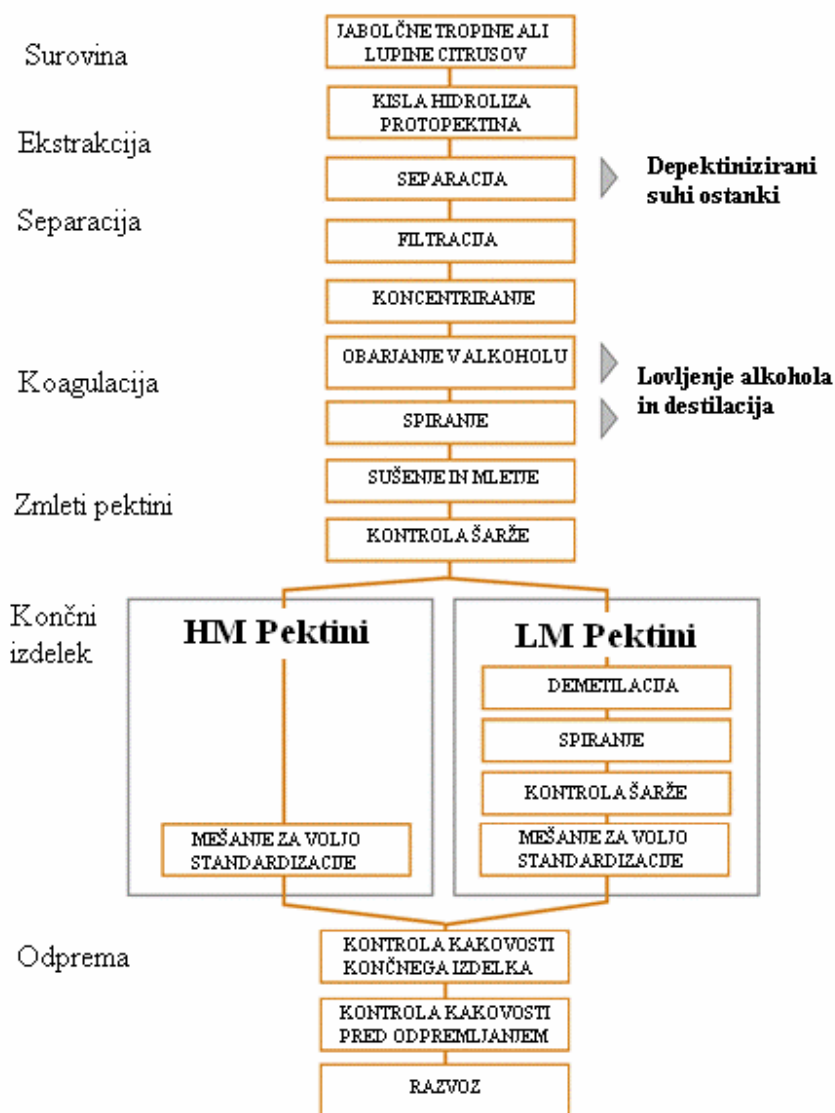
Surovina

JABOLČNE TROPINE ALI LUPINE CITRUSOV

Ekstrakcija

KISLA HIDROLIZA PROTOPEKTINA

Separacija

SEPARACIJA

Depektinizirani suhi ostanki

FILTRACIJA

KONCENTRIRANJE

Koagulacija

OBARJANJE V ALKOHOLU

SPIRANJE

Lovljenje alkohola in destilacija

Zmleti pektini

SUŠENJE IN MLETJE

KONTROLA ŠARŽE

Končni izdelek

HM Pektini

MEŠANJE ZA VOLJO STANDARDIZACIJE

LM Pektini

DEMETILACIJA

SPIRANJE

KONTROLA ŠARŽE

MEŠANJE ZA VOLJO STANDARDIZACIJE

Odprema

KONTROLA KAKOVOSTI KONČNEGA IZDELKA

KONTROLA KAKOVOSTI PRED ODPREMLJANJEM

RAZVOZ